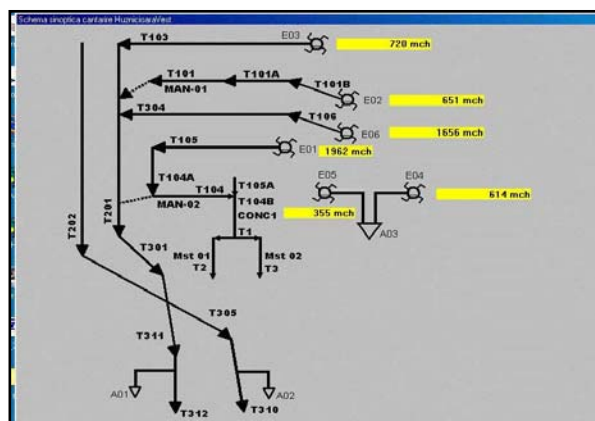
Schema sinoptica cantaire HuzniciaraVest

T103
E03
728 mch
T101
T101A
T101B
MAN-01
E02
651 mch
T304
T106
E06
1656 mch
T105
E01
1962 mch
T104A
T105A
E05
E04
614 mch
T104
T104B
MAN-02
CONC1
355 mch
T201
T1
A03
T202
T301
Mst 01
Mst 02
T2
T3
T305
T311
A01
A02
T312
T310